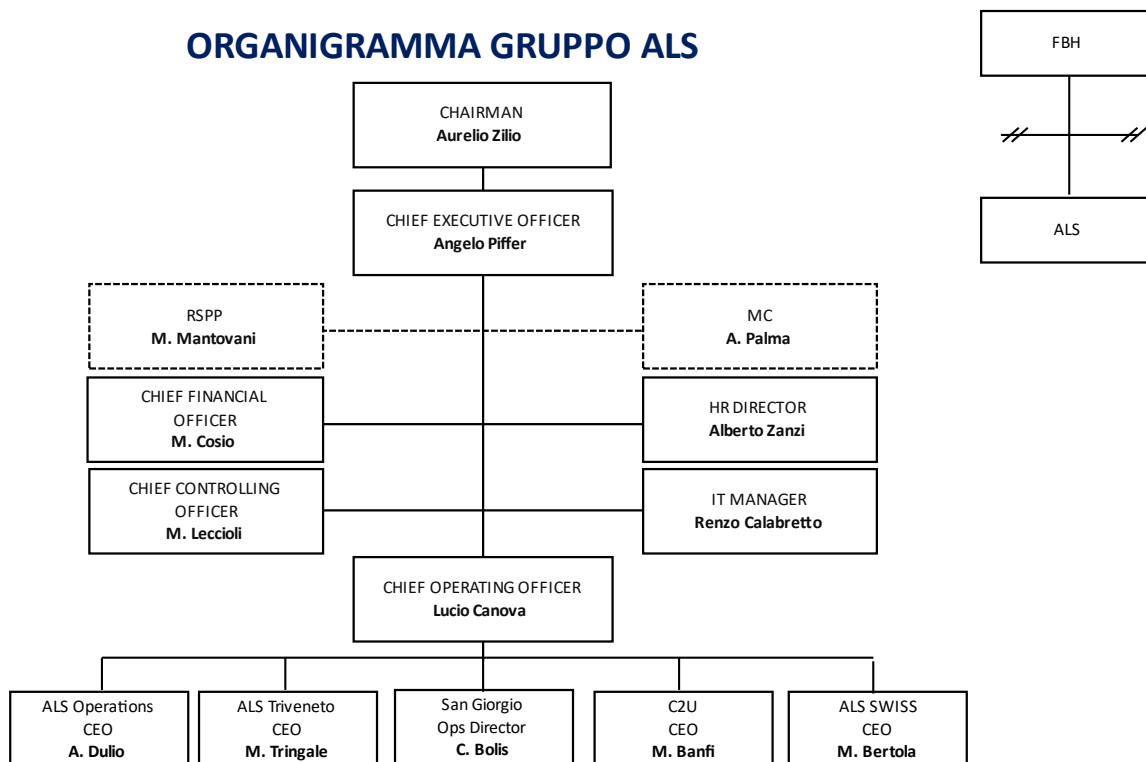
ORGANIGRAMMA GRUPPO ALS

FBH

ALS

CHAIRMAN
Aurelio Zilio

CHIEF EXECUTIVE OFFICER
Angelo Piffer

RSPP
M. Mantovani

MC
A. Palma

CHIEF FINANCIAL OFFICER
M. Cosio

HR DIRECTOR
Alberto Zanzi

CHIEF CONTROLLING OFFICER
M. Leccioli

IT MANAGER
Renzo Calabretto

CHIEF OPERATING OFFICER
Lucio Canova

ALS Operations
CEO
A. Dulio

ALS Triveneto
CEO
M. Tringale

San Giorgio
Ops Director
C. Bolis

C2U
CEO
M. Banfi

ALS SWISS
CEO
M. Bertola